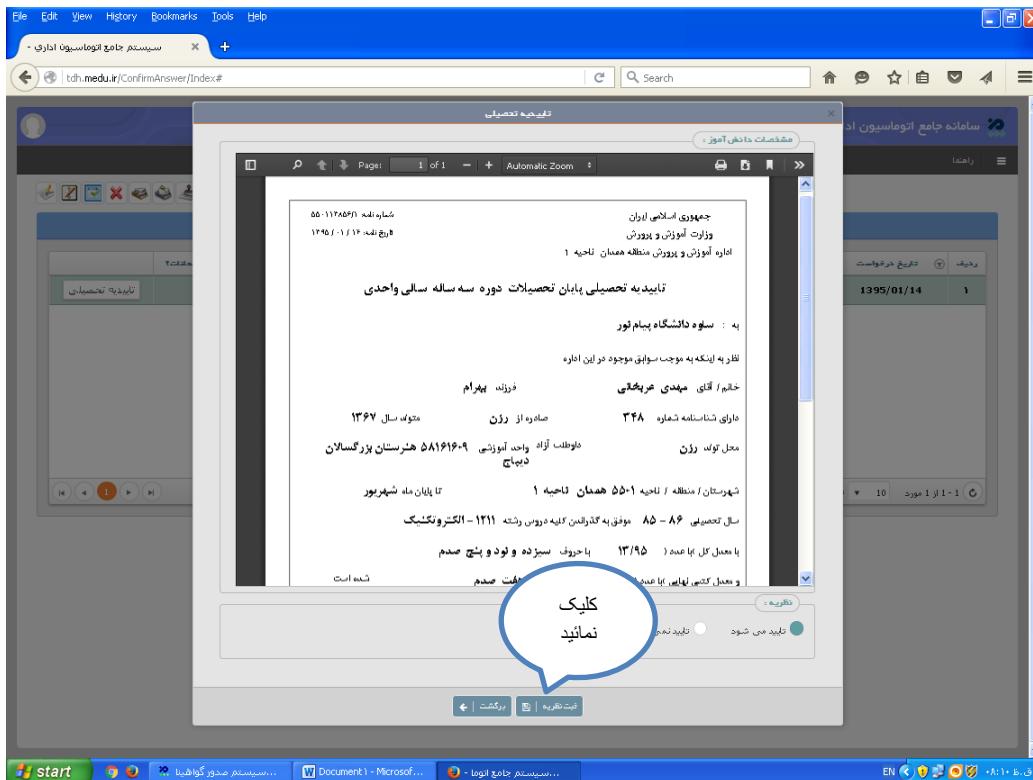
File Edit View History Bookmarks Tools Help

سیستم جامع اتوماسیون اداری -

tdh.medu.ir/ConfirmAnswer/Index#

Search

سامانه جامع اتوماسیون اد

راهنما

تاییدیه تحصیلی

مشخصات دانش آموز :

Page: 1 of 1 Automatic Zoom

جمهوری اسلامی ایران
وزارت آموزش و پرورش
اداره آموزش و پرورش منطقه همدان ناحیه ۱

شماره نامه: ۵۵۰۱۱۲۸۵۶/۱
تاریخ نامه: ۱۳۹۵/۰۱/۱۶

تاییدیه تحصیلی پایان تحصیلات دوره سه ساله سالی واحدی

به : ساوه دانشگاه پیام نور

نظر به اینکه به موجب سوابق موجود در این اداره

خانم / آقای مهدی عربخانی فرزند بهرام

دارای شناسنامه شماره ۳۴۸ صادره از رزن متولد سال ۱۳۶۷

محل تولد رزن داوطلب آزاد واحد آموزشی ۵۸۱۶۱۶۰۹ هنرستان بزرگسالان دیباج

شهرستان / منطقه / ناحیه ۵۵۰۱ همدان ناحیه ۱ تا پایان ماه شهریور

سال تحصیلی ۸۶ - ۸۵ موفق به گذراندن کلیه دروس رشته ۱۳۱۱ - الکترونیک

با معدل کل (با عدد ) ۱۳/۹۵ با حروف سیزده و نود و پنج صدم

و معدل کتبی نهایی (با عدد) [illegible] هفت صدم شده است

نظریه :

تایید می شود تایید نمی

کلیک نمائید

ثبت نظریه | برگشت

ردیف تاریخ درخواست
۱ 1395/01/14
تاییدیه تحصیلی

1 - 1 از 1 مورد 10

start
سیستم صدور گواهینا...
Document1 - Microsof...
سیستم جامع اتوما...
EN